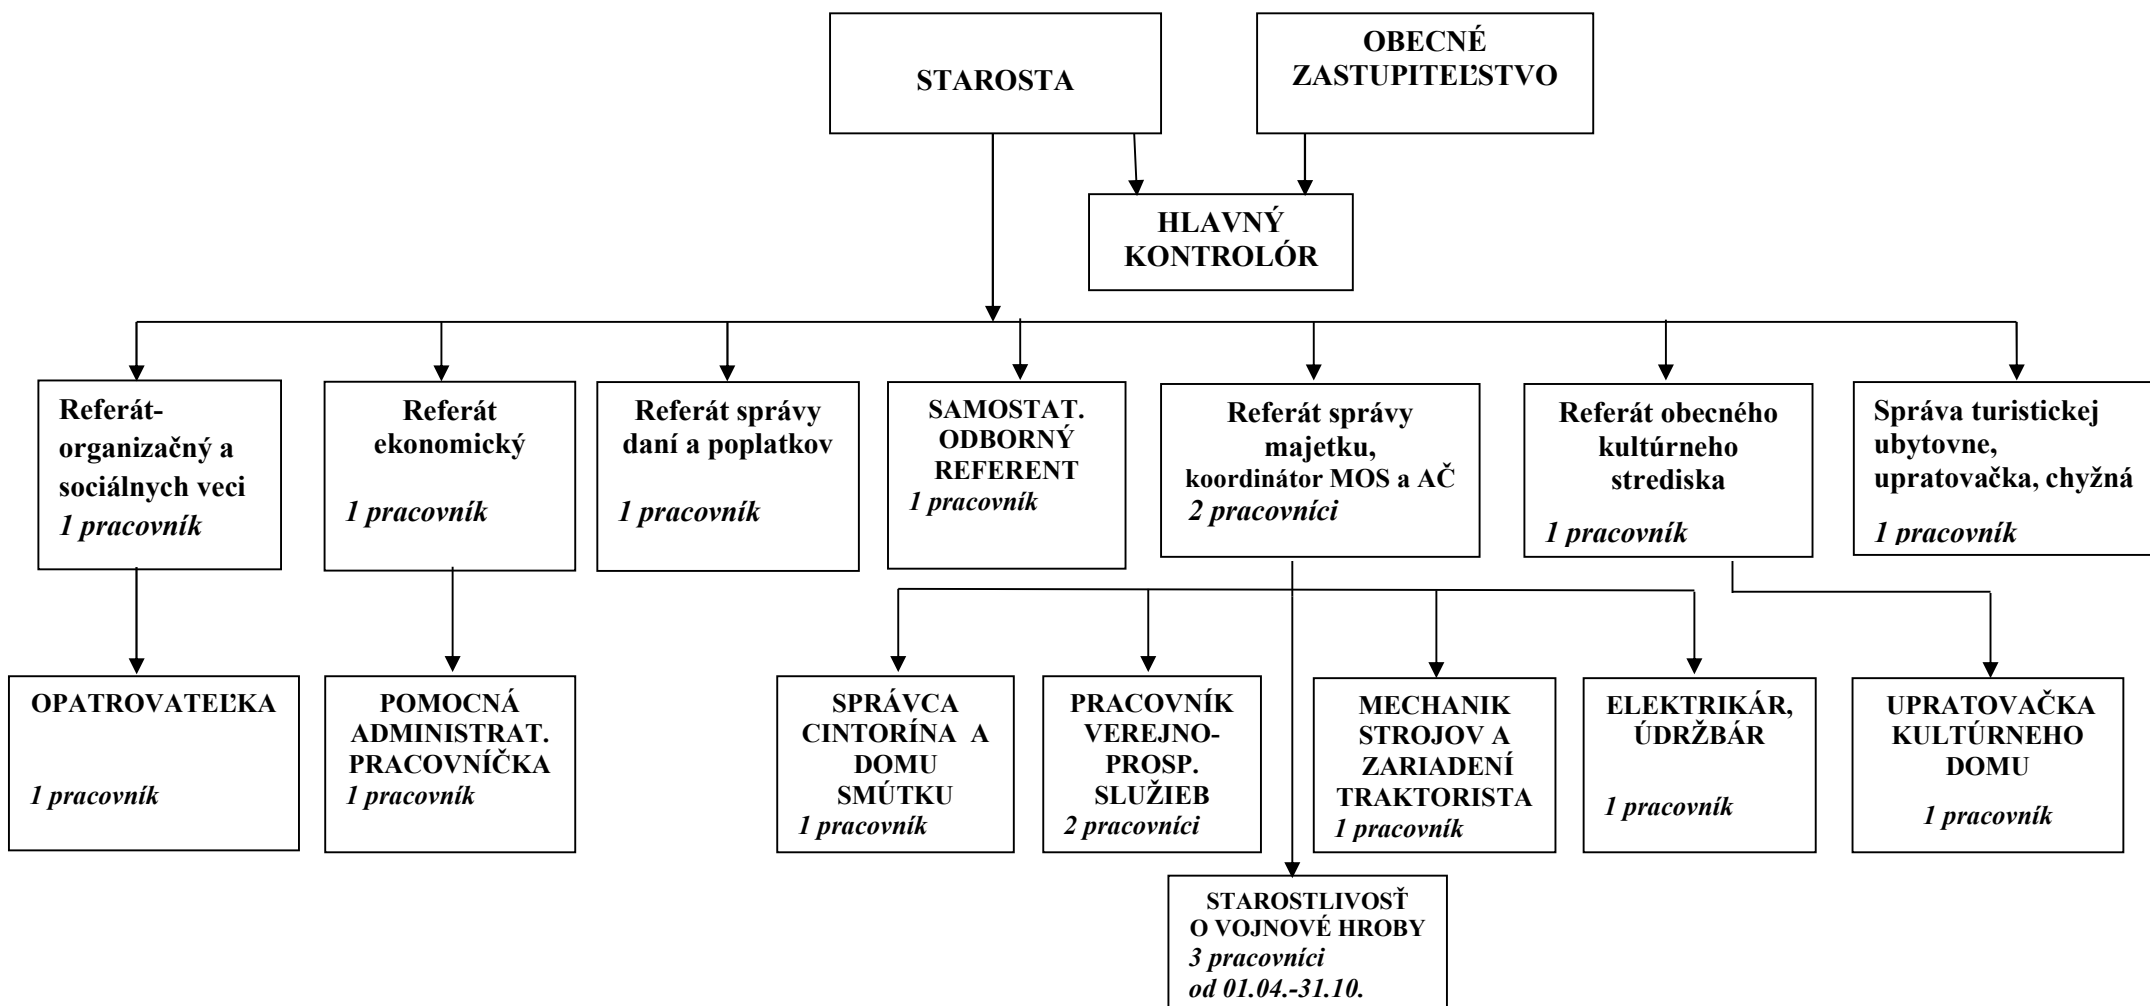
STAROSTA

OBECNÉ ZASTUPITEĽSTVO

HLAVNÝ KONTROLÓR

Referát-organizačný a sociálnych veci
1 pracovník

Referát ekonomický
1 pracovník

Referát správy daní a poplatkov
1 pracovník

SAMOSTAT. ODBORNÝ REFERENT
1 pracovník

Referát správy majetku, koordinátor MOS a AČ
2 pracovníci

Referát obecného kultúrneho strediska
1 pracovník

Správa turistickej ubytovne, upratovačka, chyžná
1 pracovník

OPATROVATEĽKA
1 pracovník

POMOCNÁ ADMINISTRAT. PRACOVNÍČKA
1 pracovník

SPRÁVCA CINTORÍNA A DOMU SMÚTKU
1 pracovník

PRACOVNÍK VEREJNO-PROSP. SLUŽIEB
2 pracovníci

MECHANIK STROJOV A ZARIADENÍ TRAKTORISTA
1 pracovník

ELEKTRIKÁR, ÚDRŽBÁR
1 pracovník

UPRATOVAČKA KULTÚRNEHO DOMU
1 pracovník

STAROSTLIVOSŤ O VOJNOVÉ HROBY
3 pracovníci
od 01.04.-31.10.